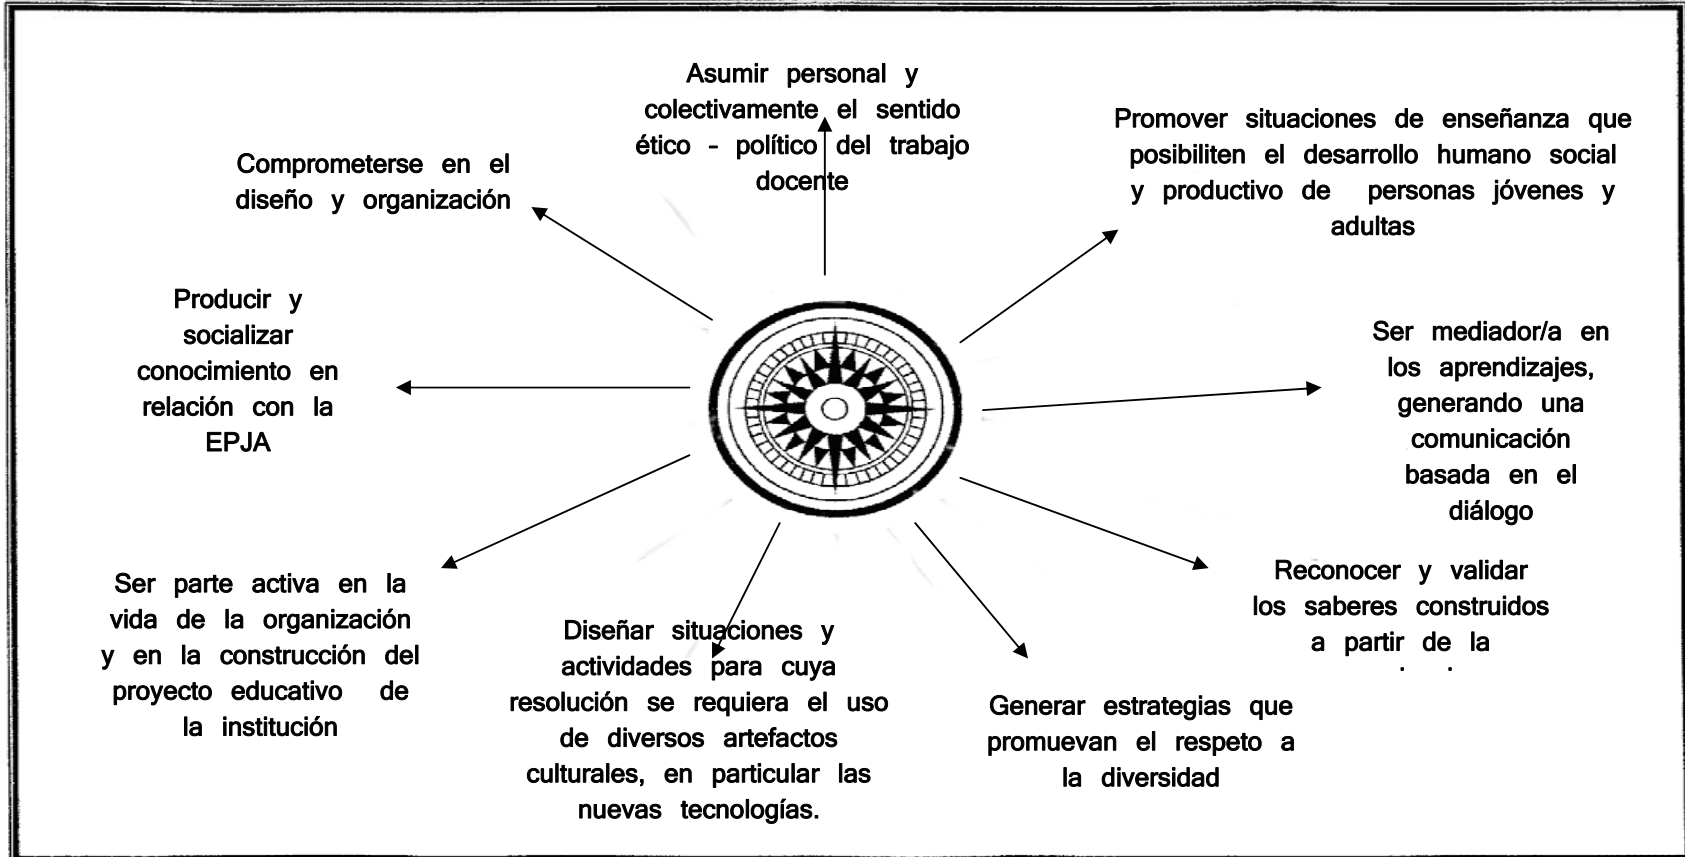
Asumir personal y colectivamente el sentido ético - político del trabajo docente

Comprometerse en el diseño y organización

Promover situaciones de enseñanza que posibiliten el desarrollo humano social y productivo de personas jóvenes y adultas

Producir y socializar conocimiento en relación con la EPJA

Ser mediador/a en los aprendizajes, generando una comunicación basada en el diálogo

Reconocer y validar los saberes construidos a partir de la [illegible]

Ser parte activa en la vida de la organización y en la construcción del proyecto educativo de la institución

Diseñar situaciones y actividades para cuya resolución se requiera el uso de diversos artefactos culturales, en particular las nuevas tecnologías.

Generar estrategias que promuevan el respeto a la diversidad